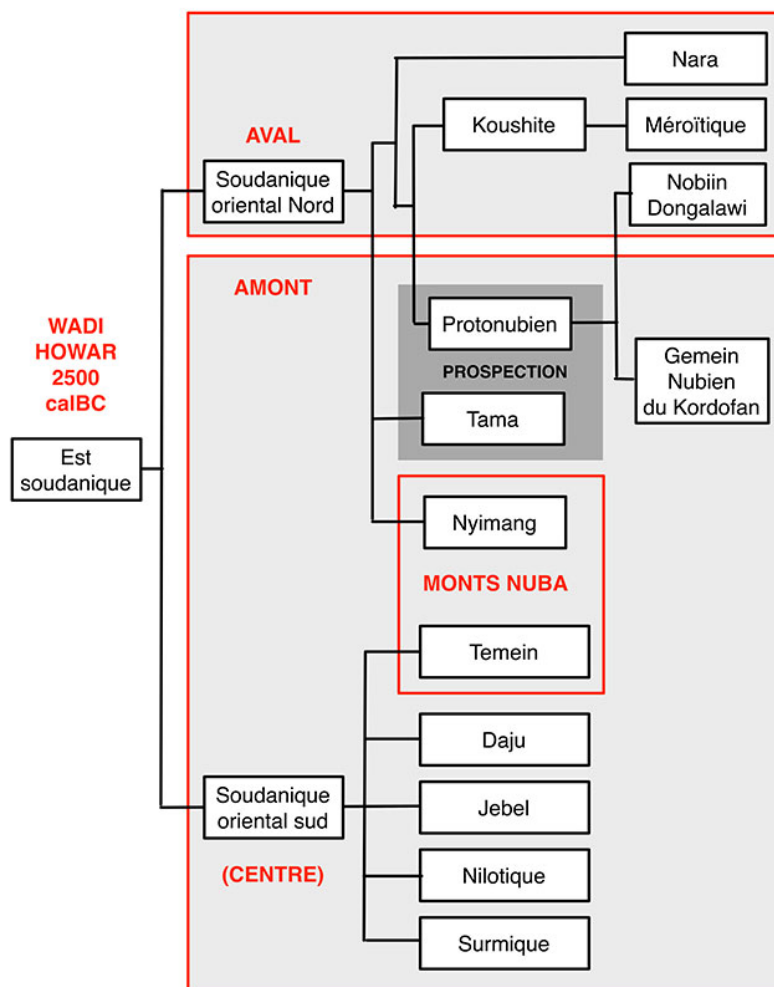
WADI HOWAR 2500 calBC

Est soudanique

AVAL

Soudanique oriental Nord

Nara

Koushite

Méroïtique

Nobiin Dongalawi

AMONT

Protonubien

PROSPECTION

Gemein Nubien du Kordofan

Tama

Nyimang

MONTS NUBA

Temein

Daju

Soudanique oriental sud

Jebel

(CENTRE)

Nilotique

Surmique